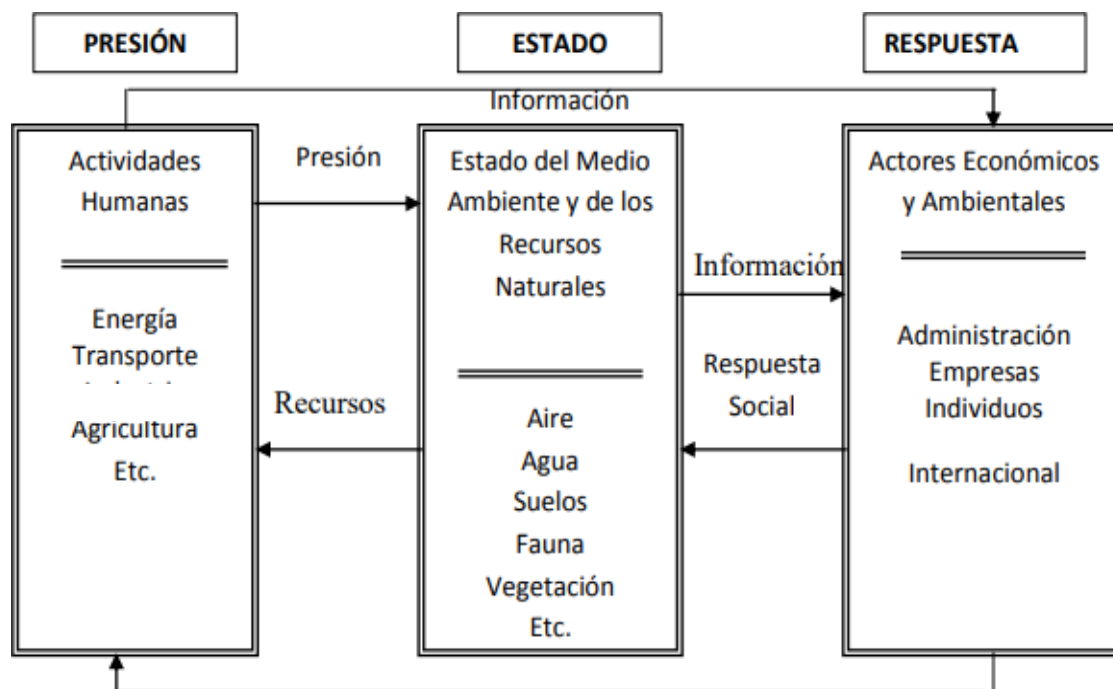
PRESIÓN

ESTADO

RESPUESTA

Información

Actividades Humanas

Energía
Transporte
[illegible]
Agricultura
Etc.

Presión

Recursos

Estado del Medio Ambiente y de los Recursos Naturales

Aire
Agua
Suelos
Fauna
Vegetación
Etc.

Información

Respuesta Social

Actores Económicos y Ambientales

Administración
Empresas
Individuos

Internacional